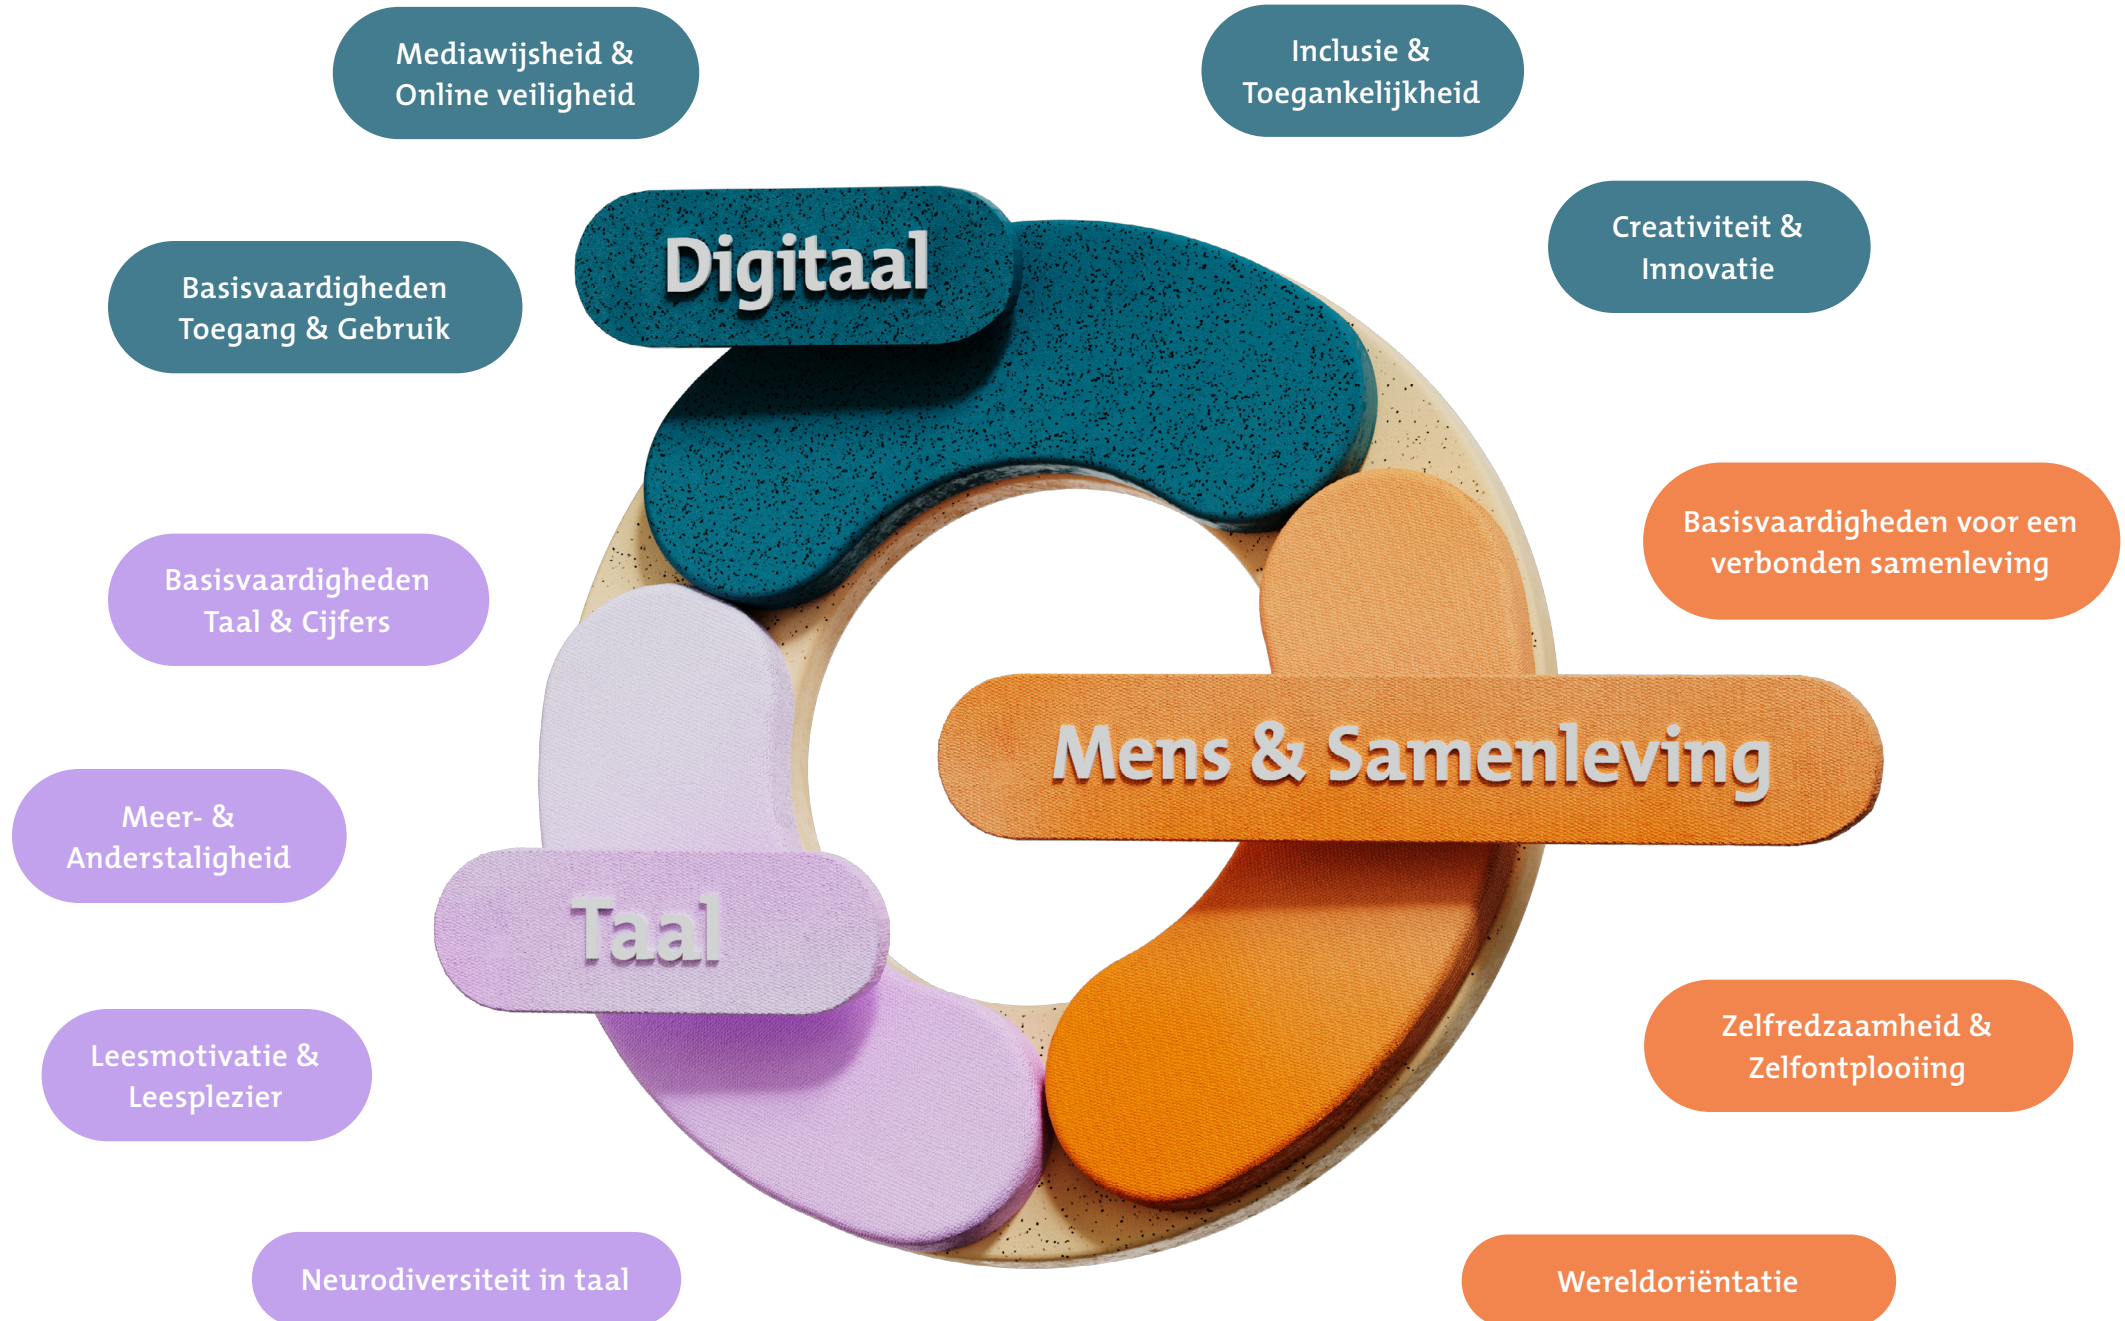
Mediawijsheid & Online veiligheid

Inclusie & Toegankelijkheid

Digitaal

Creativiteit & Innovatie

Basisvaardigheden Toegang & Gebruik

Basisvaardigheden voor een verbonden samenleving

Basisvaardigheden Taal & Cijfers

Mens & Samenleving

Meer- & Anderstaligheid

Taal

Zelfredzaamheid & Zelfontplooiing

Leesmotivatie & Leesplezier

Neurodiversiteit in taal

Wereldoriëntatie